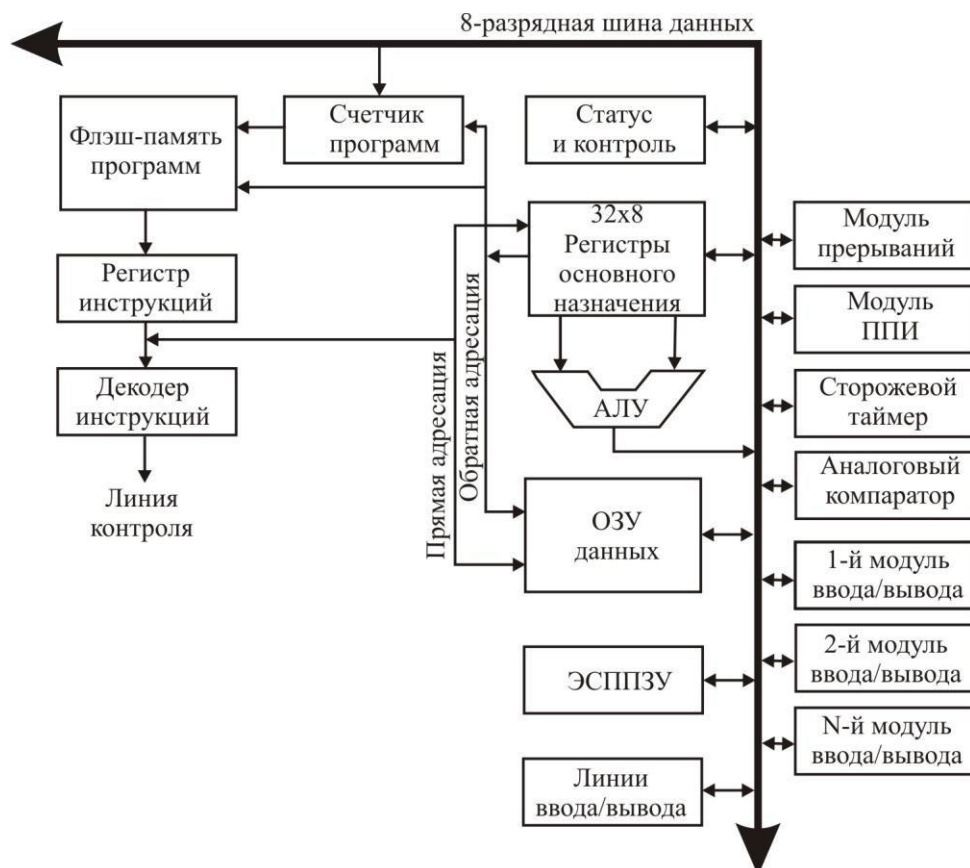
8-разрядная шина данных

Флэш-память программ

Счетчик программ

Статус и контроль

32x8 Регистры основного назначения

Модуль прерываний

Регистр инструкций

Модуль ППИ

Обратная адресация

Прямая адресация

АЛУ

Сторожевой таймер

Декодер инструкций

Аналоговый компаратор

Линия контроля

ОЗУ данных

1-й модуль ввода/вывода

2-й модуль ввода/вывода

ЭСППЗУ

N-й модуль ввода/вывода

Линии ввода/вывода